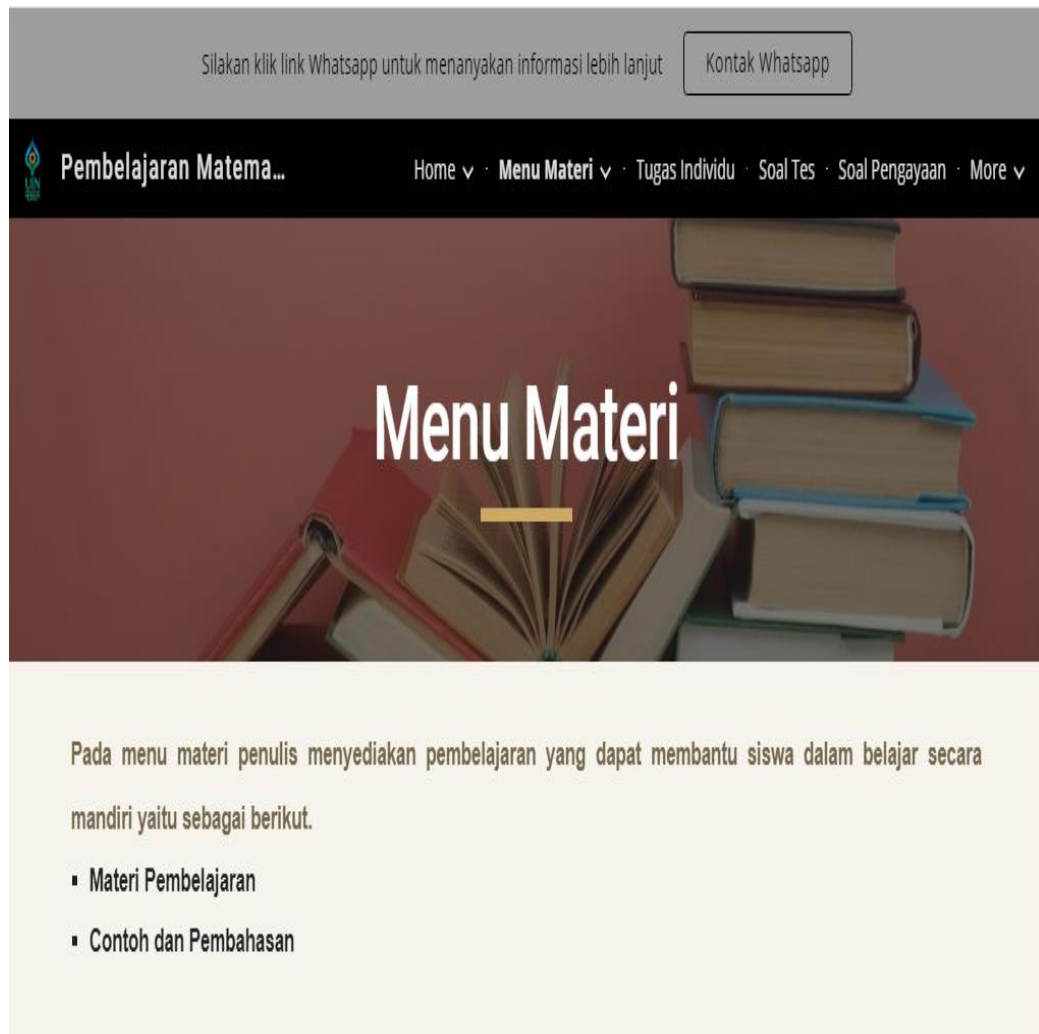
Silakan klik link Whatsapp untuk menanyakan informasi lebih lanjut

Kontak Whatsapp

UIN

Pembelajaran Matema...

Home ∨ · Menu Materi ∨ · Tugas Individu · Soal Tes · Soal Pengayaan · More ∨

Menu Materi

Pada menu materi penulis menyediakan pembelajaran yang dapat membantu siswa dalam belajar secara mandiri yaitu sebagai berikut.

- Materi Pembelajaran
- Contoh dan Pembahasan